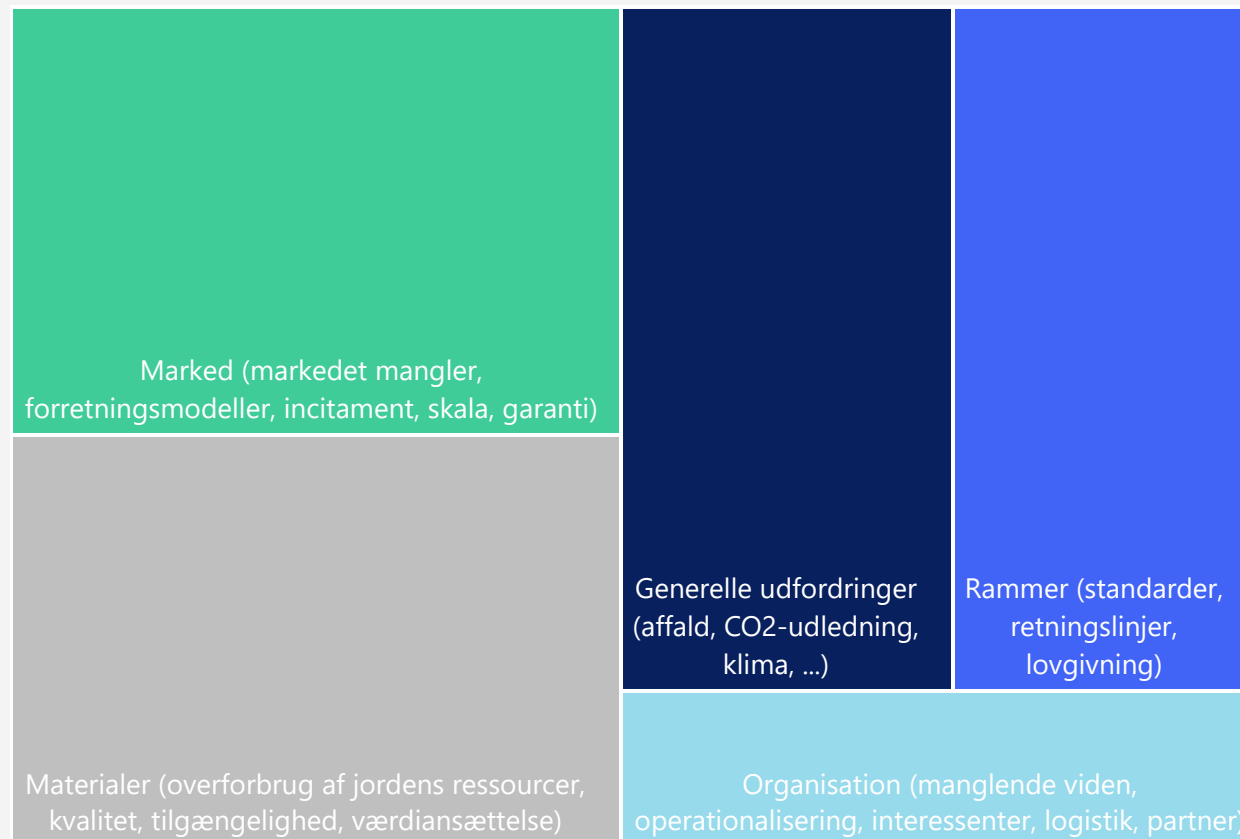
Marked (markedet mangler, forretningsmodeller, incitament, skala, garanti)

Generelle udfordringer (affald, CO2-udledning, klima, ...)

Rammer (standarder, retningslinjer, lovgivning)

Materialer (overforbrug af jordens ressourcer, kvalitet, tilgængelighed, værdiansættelse)

Organisation (manglende viden, operationalisering, interessenter, logistik, partner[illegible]